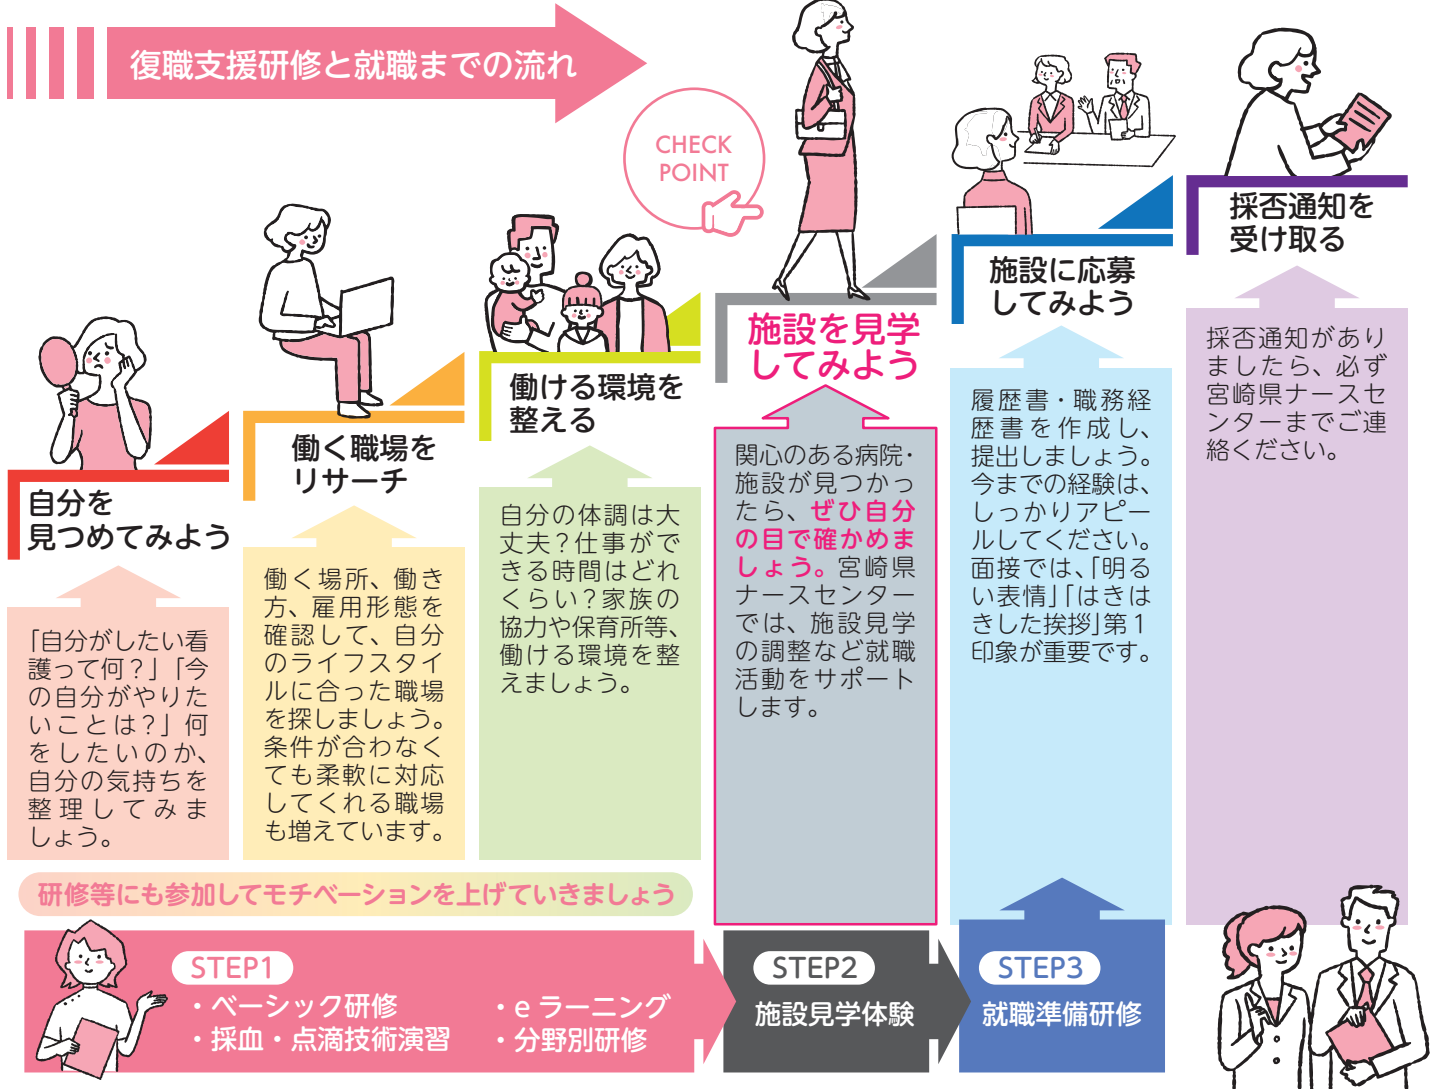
復職支援研修と就職までの流れ

CHECK POINT

自分を見つめてみよう

「自分がしたい看護って何?」「今の自分がやりたいことは?」何をしたいのか、自分の気持ちを整理してみましょう。

働く職場をリサーチ

働く場所、働き方、雇用形態を確認して、自分のライフスタイルに合った職場を探しましょう。条件が合わなくても柔軟に対応してくれる職場も増えています。

働ける環境を整える

自分の体調は大丈夫?仕事ができる時間はどれくらい?家族の協力や保育所等、働ける環境を整えましょう。

施設を見学してみよう

関心のある病院・施設が見つかったら、ぜひ自分の目で確かめましょう。宮崎県ナースセンターでは、施設見学の調整など就職活動をサポートします。

施設に応募してみよう

履歴書・職務経歴書を作成し、提出しましょう。今までの経験は、しっかりアピールしてください。面接では、「明るい表情」「はきはきした挨拶」第1印象が重要です。

採否通知を受け取る

採否通知がありましたら、必ず宮崎県ナースセンターまでご連絡ください。

研修等にも参加してモチベーションを上げていきましょう

STEP1
・ベーシック研修
・採血・点滴技術演習
・e ラーニング
・分野別研修

STEP2
施設見学体験

STEP3
就職準備研修